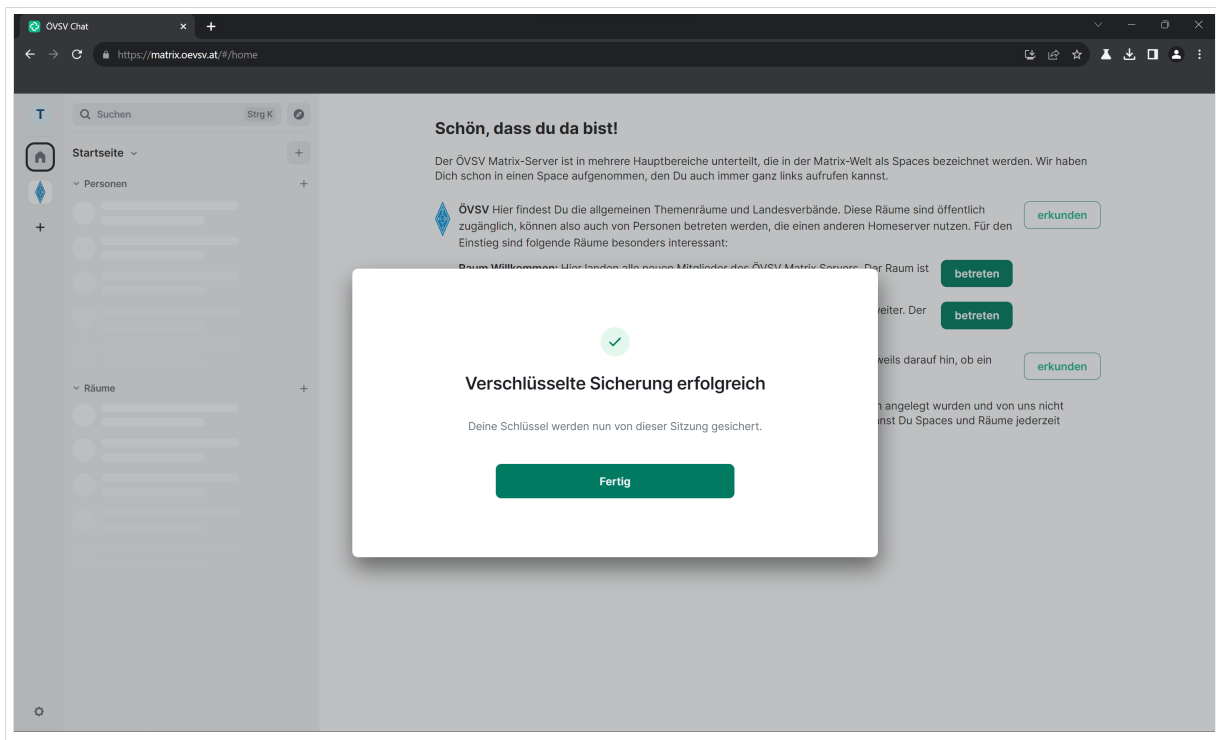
ÖVSV Chat

https://matrix.oevsv.at/#/home

T

Suchen Strg K

Startseite

Personen

Räume

Schön, dass du da bist!

Der ÖVSV Matrix-Server ist in mehrere Hauptbereiche unterteilt, die in der Matrix-Welt als Spaces bezeichnet werden. Wir haben Dich schon in einen Space aufgenommen, den Du auch immer ganz links aufrufen kannst.

ÖVSV Hier findest Du die allgemeinen Themenräume und Landesverbände. Diese Räume sind öffentlich zugänglich, können also auch von Personen betreten werden, die einen anderen Homeserver nutzen. Für den Einstieg sind folgende Räume besonders interessant:

erkunden

Raum Willkommen: Hier landen alle neuen Mitglieder des ÖVSV Matrix Servers. Der Raum ist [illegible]

betreten

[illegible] weiter. Der

betreten

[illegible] weils darauf hin, ob ein

erkunden

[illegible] n angelegt wurden und von uns nicht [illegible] nst Du Spaces und Räume jederzeit

Verschlüsselte Sicherung erfolgreich

Deine Schlüssel werden nun von dieser Sitzung gesichert.

Fertig